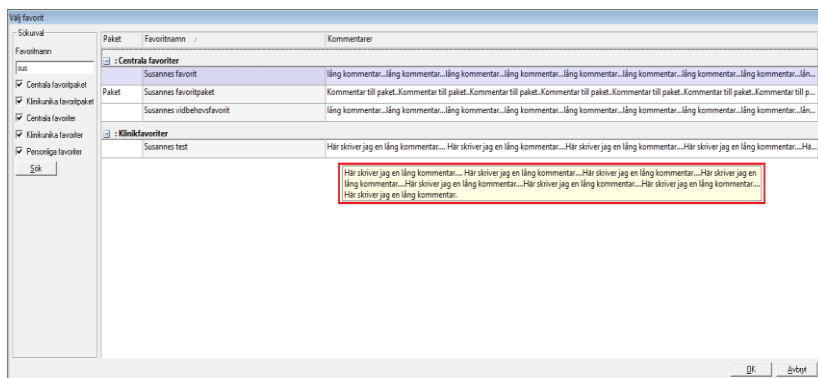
Välj favorit

Sökurval

Favoritnamn

sus

Centrala favoritpaket

Klinikunika favoritpaket

Centrala favoriter

Klinikunika favoriter

Personliga favoriter

Sök

| Paket | Favoritnamn | Kommentarer |
|---|---|---|
| : Centrala favoriter | | |
| | Susannes favorit | lång kommentar...lång kommentar...lång kommentar...lång kommentar...lång kommentar...lång kommentar...lång kommentar...lån... |
| Paket | Susannes favoritpaket | Kommentar till paket..Kommentar till paket..Kommentar till paket..Kommentar till paket..Kommentar till paket..Kommentar till p... |
| | Susannes vidbehovsfavorit | lång kommentar...lång kommentar...lång kommentar...lång kommentar...lång kommentar...lång kommentar...lång kommentar...lån... |
| : Klinikfavoriter | | |
| | Susannes test | Här skriver jag en lång kommentar.... Här skriver jag en lång kommentar....Här skriver jag en lång kommentar....Här skriver jag en lång kommentar....Hä... |

Här skriver jag en lång kommentar.... Här skriver jag en lång kommentar....Här skriver jag en lång kommentar....Här skriver jag en lång kommentar....Här skriver jag en lång kommentar....Här skriver jag en lång kommentar....Här skriver jag en lång kommentar....Här skriver jag en lång kommentar....Här skriver jag en lång kommentar.

OK

Avbryt